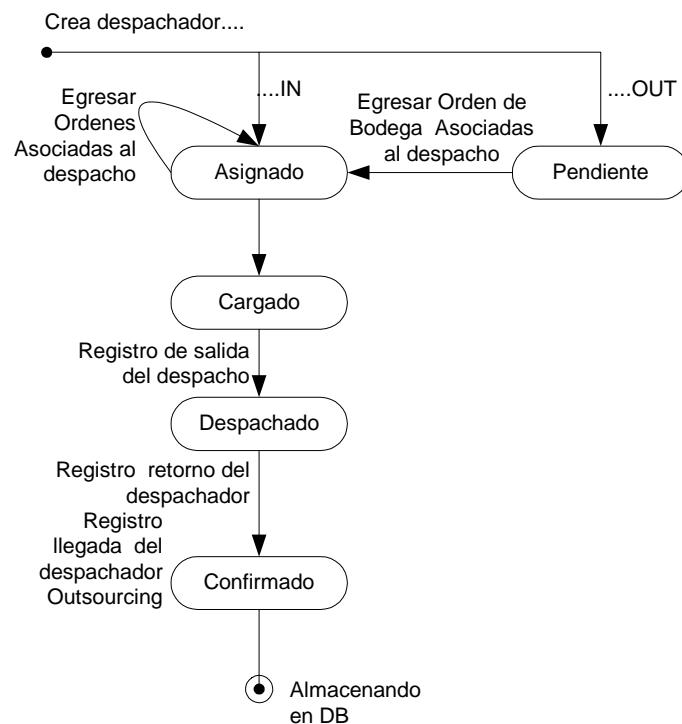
Crea despachador....

....IN

....OUT

Egresar Ordenes Asociadas al despacho

Egresar Orden de Bodega Asociadas al despacho

Asignado

Pendiente

Cargado

Registro de salida del despacho

Despachado

Registro retorno del despachador

Registro llegada del despachador Outsourcing

Confirmado

Almacenando en DB